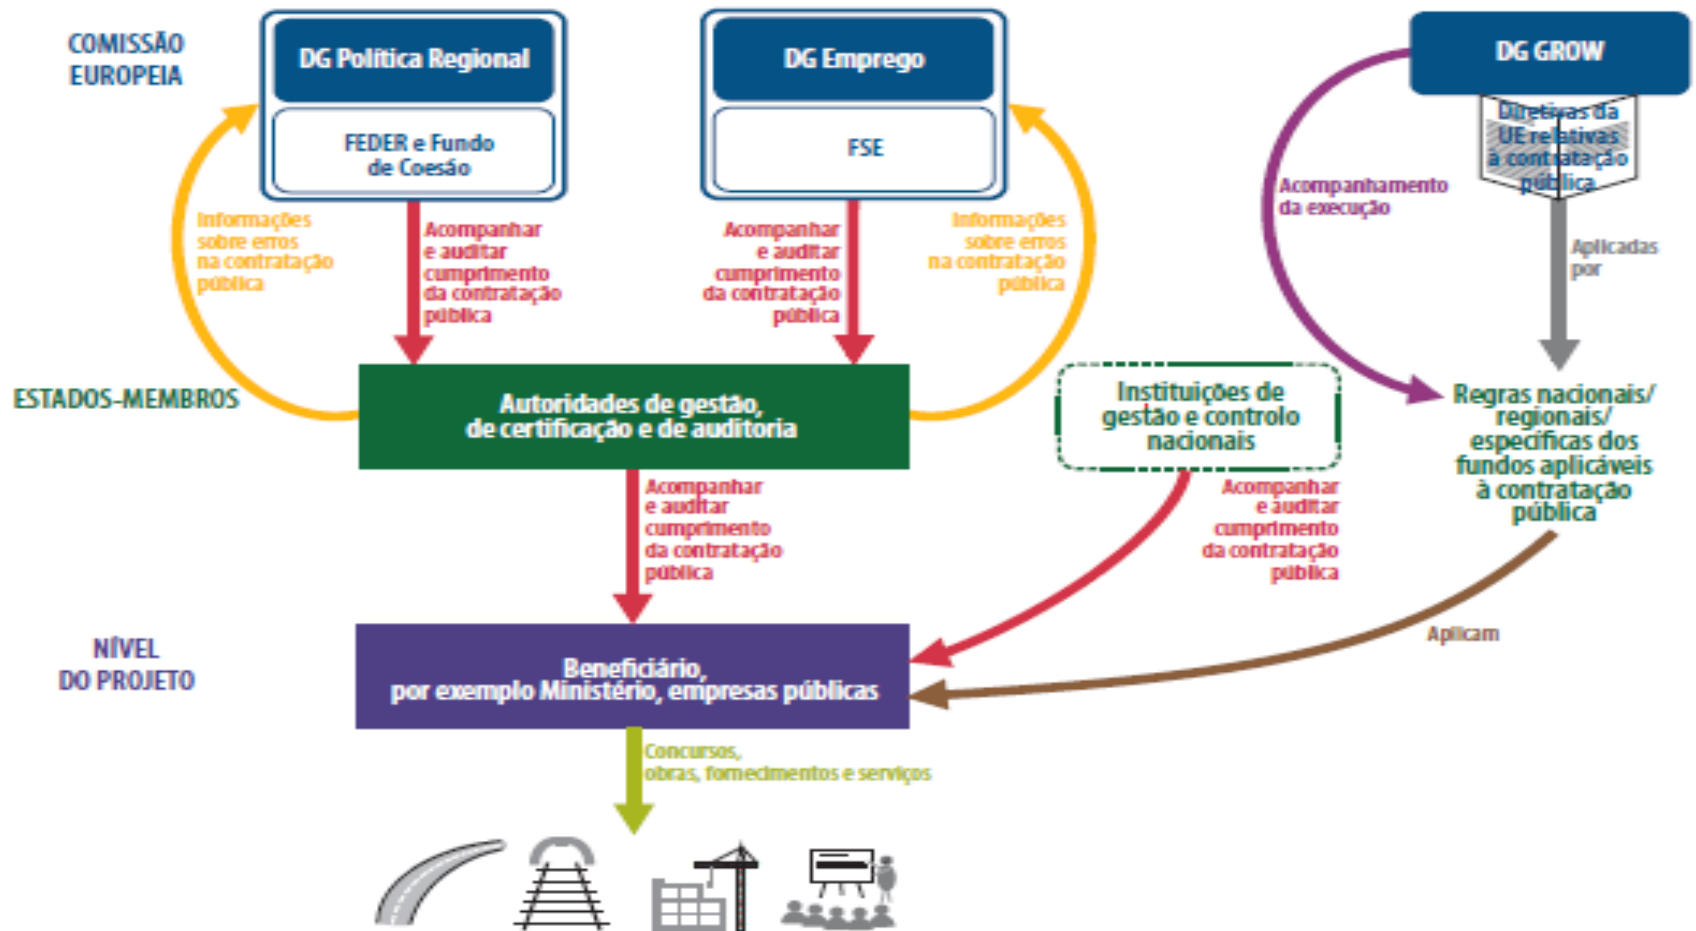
COMISSÃO EUROPEIA

DG Política Regional

FEDER e Fundo de Coesão

DG Emprego

FSE

DG GROW

Diretivas da UE relativas à contratação pública

Informações sobre erros na contratação pública

Acompanhar e auditar cumprimento da contratação pública

Acompanhar e auditar cumprimento da contratação pública

Informações sobre erros na contratação pública

Acompanhamento da execução

Aplicadas por

ESTADOS-MEMBROS

Autoridades de gestão, de certificação e de auditoria

Instituições de gestão e controlo nacionais

Regras nacionais/ regionais/ específicas dos fundos aplicáveis à contratação pública

Acompanhar e auditar cumprimento da contratação pública

Acompanhar e auditar cumprimento da contratação pública

Aplicam

NÍVEL DO PROJETO

Beneficiário, por exemplo Ministério, empresas públicas

Concursos, obras, fornecimentos e serviços